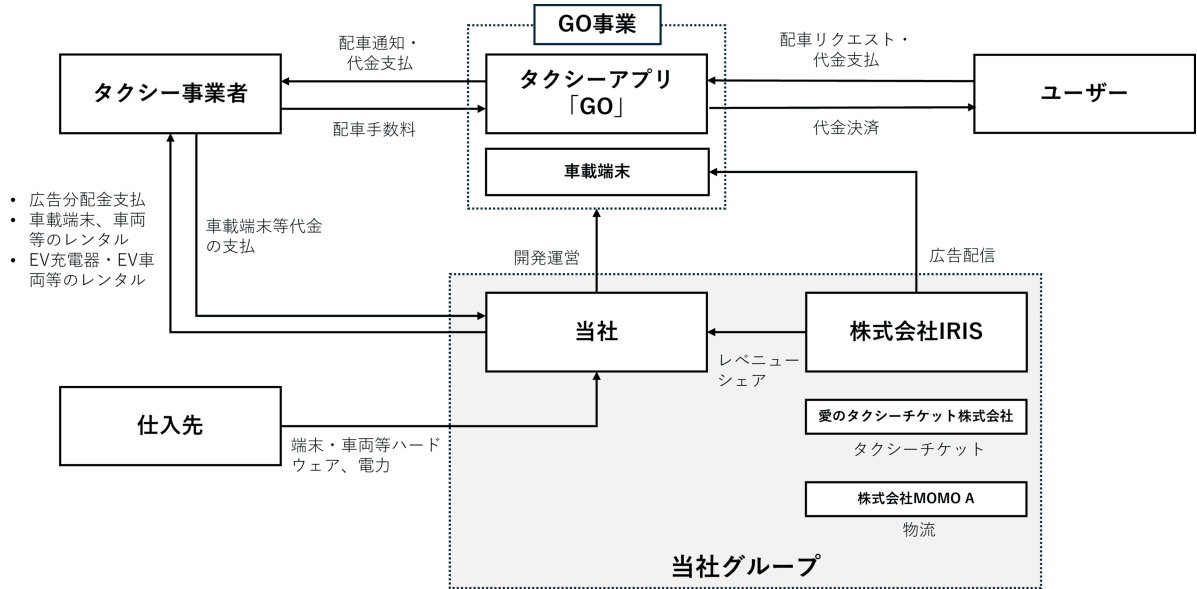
GO事業

配車通知・代金支払

配車リクエスト・代金支払

タクシー事業者

タクシーアプリ「GO」

ユーザー

配車手数料

代金決済

車載端末

• 広告分配金支払
• 車載端末、車両等のレンタル
• EV充電器・EV車両等のレンタル

車載端末等代金の支払

開発運営

広告配信

当社

株式会社IRIS

レベニューシェア

愛のタクシーチケット株式会社

タクシーチケット

仕入先

端末・車両等ハードウェア、電力

株式会社MOMO A

物流

当社グループ